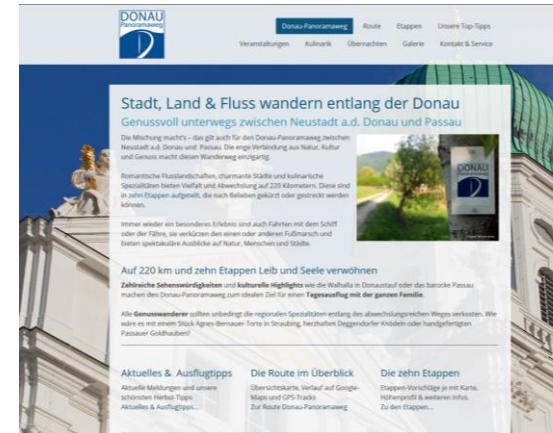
DONAU
Panoramaweg

Donau-Panoramaweg Route Etappen Unsere Top-Tipps
Veranstaltungen Kulinarik Übernachten Galerie Kontakt & Service

Stadt, Land & Fluss wandern entlang der Donau
Genussvoll unterwegs zwischen Neustadt a.d. Donau und Passau

Die Mischung macht's – das gilt auch für den Donau-Panoramaweg zwischen Neustadt a.d. Donau und Passau. Die enge Verbindung aus Natur, Kultur und Genuss macht diesen Wanderweg einzigartig.

Romantische Flusslandschaften, charmante Städte und kulinarische Spezialitäten bieten Vielfalt und Abwechslung auf 220 Kilometern. Diese sind in zehn Etappen aufgeteilt, die nach Belieben gekürzt oder gestreckt werden können.

Immer wieder ein besonderes Erlebnis sind auch Fahrten mit dem Schiff oder der Fähre, sie verkürzen den einen oder anderen Fußmarsch und bieten spektakuläre Ausblicke auf Natur, Menschen und Städte.

DONAU Panoramaweg

Auf 220 km und zehn Etappen Leib und Seele verwöhnen

Zahlreiche Sehenswürdigkeiten und kulturelle Highlights wie die Walhalla in Donaustauf oder das barocke Passau machen den Donau-Panoramaweg zum idealen Ziel für einen Tagesausflug mit der ganzen Familie.

Alle Genusswanderer sollten unbedingt die regionalen Spezialitäten entlang des abwechslungsreichen Weges verkosten. Wie wäre es mit einem Stück Agnes-Bernauer-Torte in Straubing, herzhaften Deggendorfer Knödeln oder handgefertigten Passauer Goldhauben?

Aktuelles & Ausflugtipps
Aktuelle Meldungen und unsere schönsten Herbst-Tipps
Aktuelles & Ausflugtipps...

Die Route im Überblick
Übersichtskarte, Verlauf auf Google-Maps und GPS-Tracks
Zur Route Donau-Panoramaweg

Die zehn Etappen
Etappen-Vorschläge je mit Karte, Höhenprofil & weiteren Infos.
Zu den Etappen...